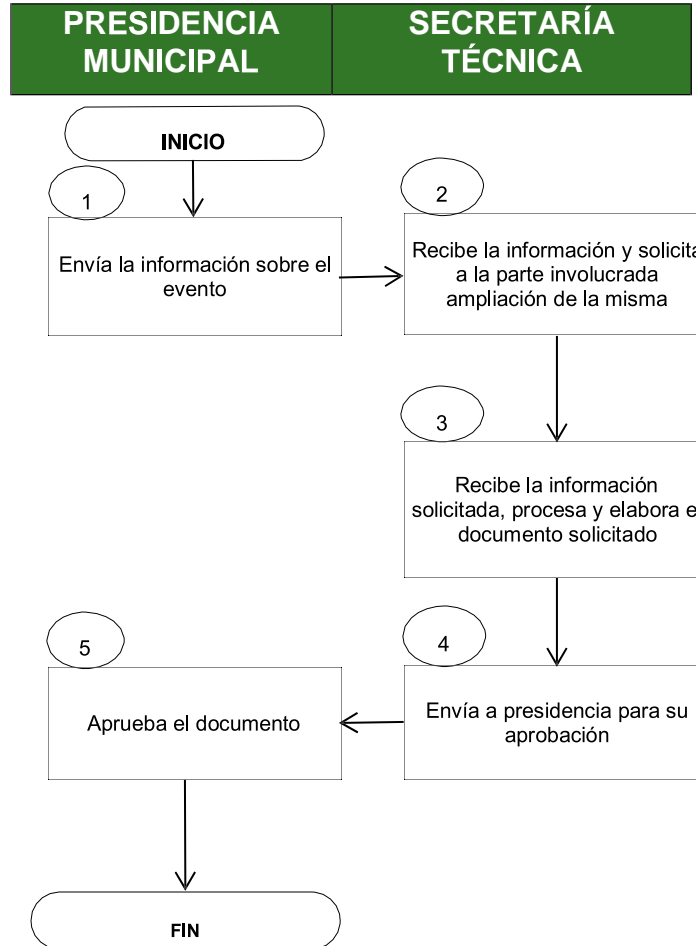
PRESIDENCIA MUNICIPAL

SECRETARÍA TÉCNICA

INICIO

1

Envía la información sobre el evento

2

Recibe la información y solicita a la parte involucrada ampliación de la misma

3

Recibe la información solicitada, procesa y elabora e documento solicitado

4

Envía a presidencia para su aprobación

5

Aprueba el documento

FIN